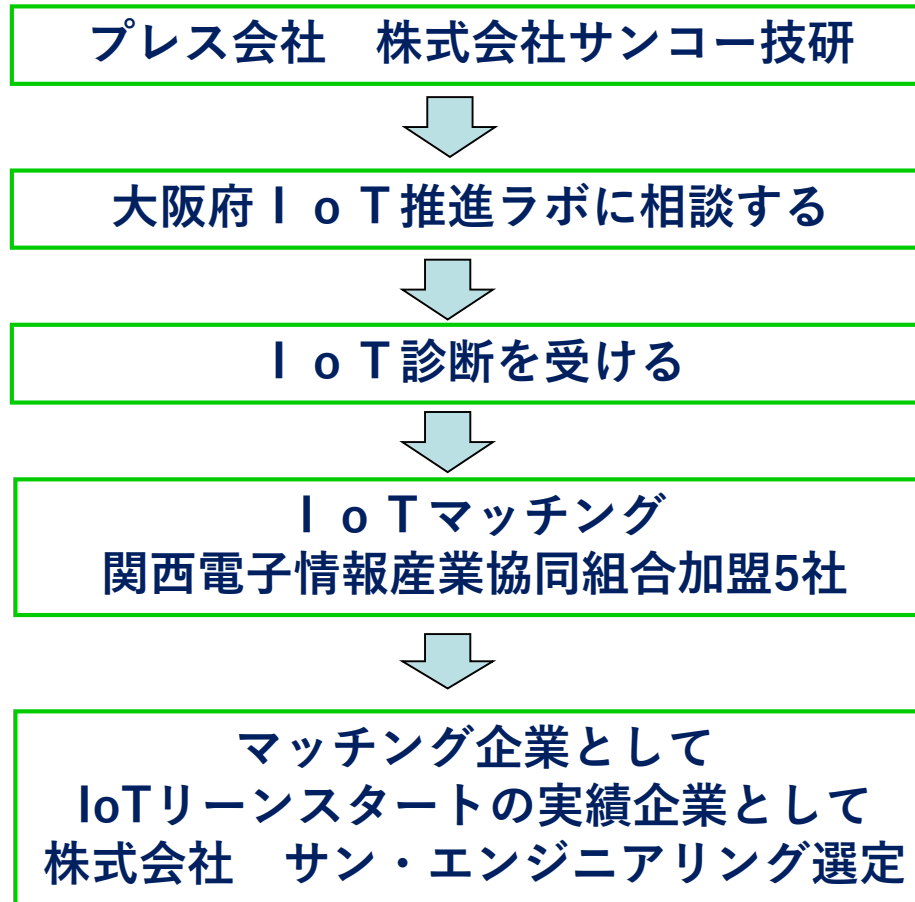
プレス会社　株式会社サンコー技研

大阪府ＩｏＴ推進ラボに相談する

ＩｏＴ診断を受ける

ＩｏＴマッチング
関西電子情報産業協同組合加盟5社

マッチング企業として
IoTリーンスタートの実績企業として
株式会社　サン・エンジニアリング選定